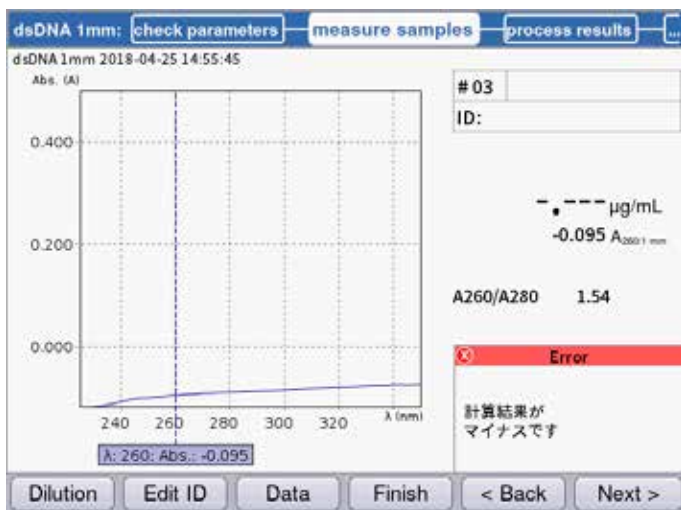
dsDNA 1mm: check parameters measure samples process results ...

dsDNA 1mm 2018-04-25 14:55:45

Abs. (A)

0.400

0.200

0.000

240 260 280 300 320 λ (nm)

λ: 260: Abs.: -0.095

# 03

ID:

-.--- µg/mL

-0.095 $A_{260/1\ mm}$

A260/A280 1.54

Error

計算結果がマイナスです

Dilution | Edit ID | Data | Finish | < Back | Next >